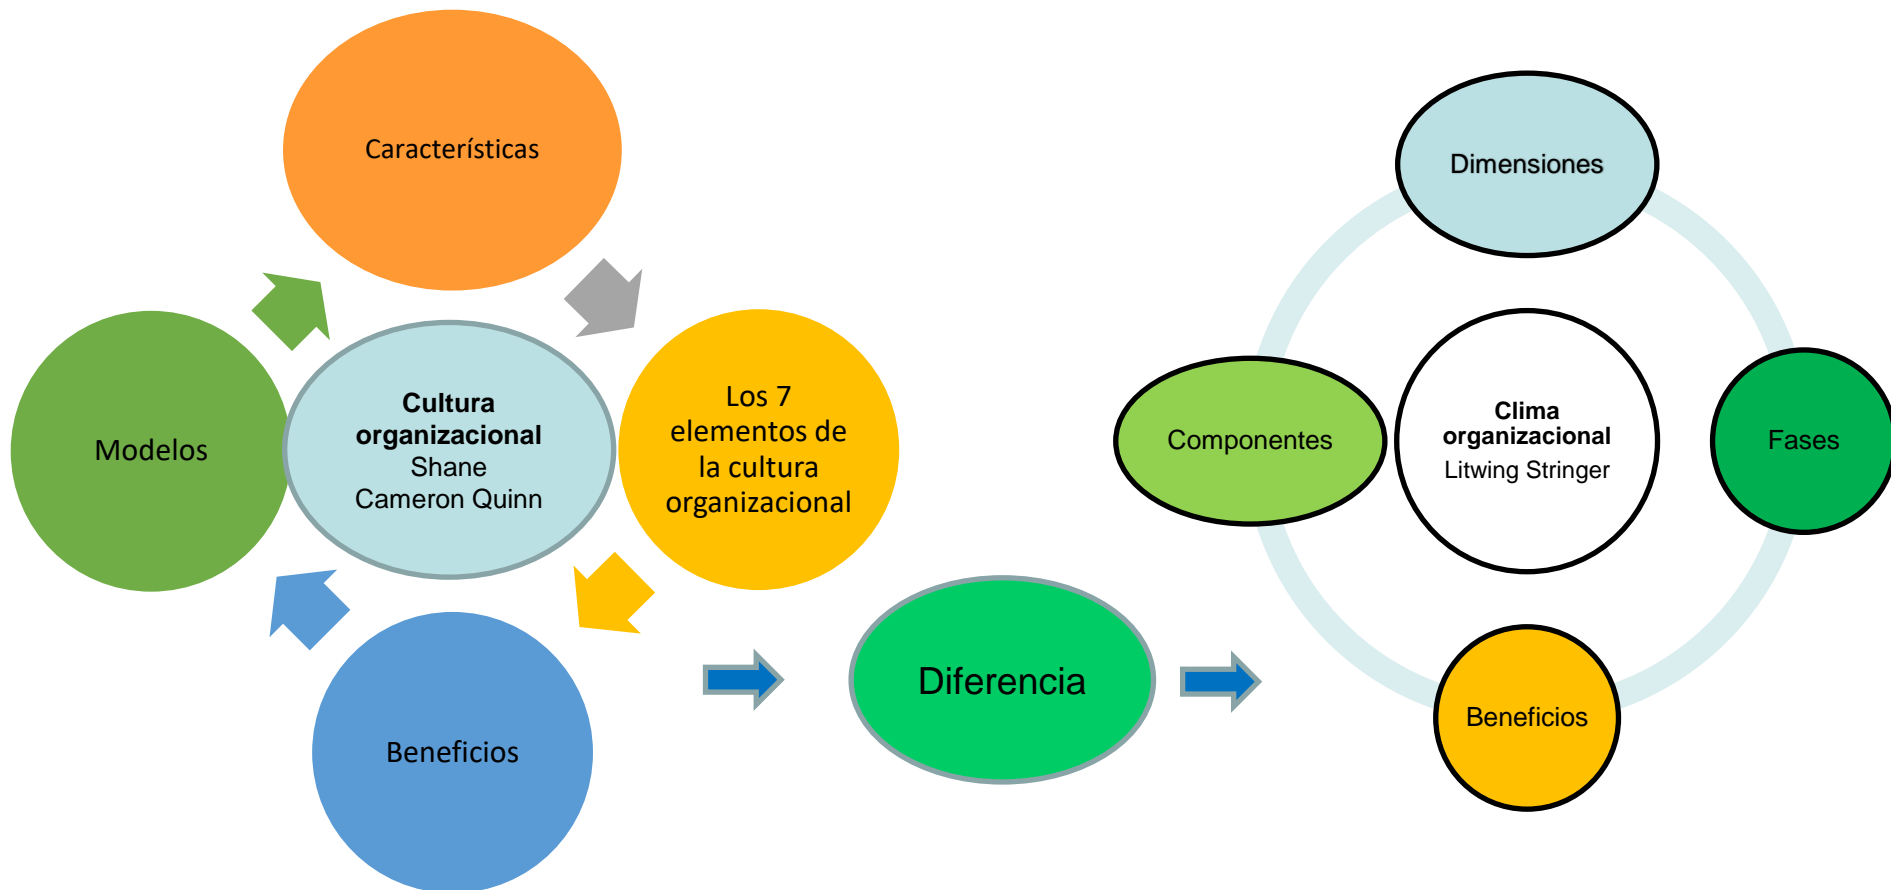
Características

Modelos

**Cultura organizacional** Shane Cameron Quinn

Los 7 elementos de la cultura organizacional

Beneficios

Diferencia

Dimensiones

Componentes

**Clima organizacional** Litwing Stringer

Fases

Beneficios